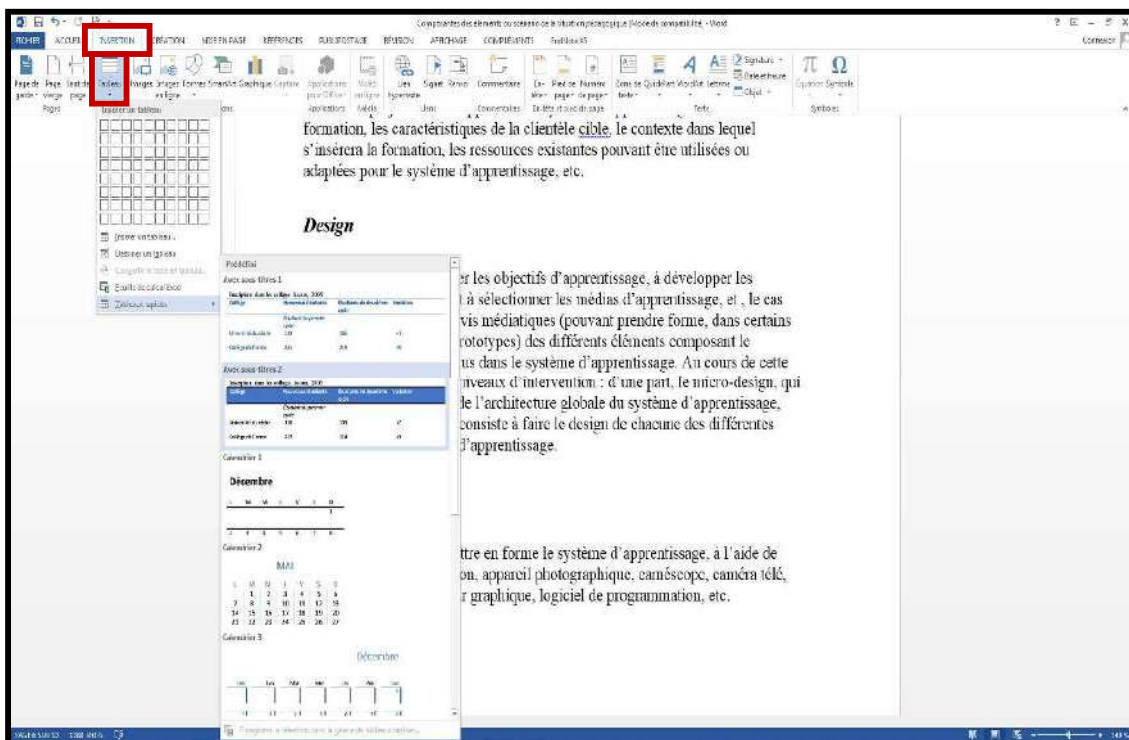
Composantes des éléments du scénario de la situation pédagogique [Mode de compatibilité] - Word

FICHIER ACCUEIL INSERTION CRÉATION MISE EN PAGE RÉFÉRENCES PUBLIPOSTAGE RÉVISION AFFICHAGE COMPLÉMENTS Fnd.Nor.33

Connexion

Page de garde Page vierge Saut de page Tableau Images Images en ligne Formes SmartArt Graphique Capture Applications pour Office Vidéo en ligne Lien hypertexte Signet Renvoi Commentaire En-tête Pied de page Numéro de page Zone de texte QuickPart WordArt Lettrine Signature Date et heure Objet Équation Symbole

Pages Tableaux Applications Média Liens Commentaires En-tête et pied de page Texte Symboles

Insérer un tableau

Insérer un tableau...
Dessiner un tableau
Convertir le texte en tableau...
Feuille de calcul Excel
Tableaux rapides

Prédéfini
Avec sous-titres 1
Inscriptions dans les collèges locaux, 2005
Collège | Nouveaux étudiants | Étudiants de deuxième cycle | Variation
Étudiants de premier cycle
Université du cèdre | 110 | 103 | +7
Collège d'Orme | 223 | 214 | +9

Avec sous-titres 2
Inscriptions dans les collèges locaux, 2005
Collège | Nouveaux étudiants | Étudiants de deuxième cycle | Variation
Étudiants de premier cycle
Université du cèdre | 110 | 103 | +7
Collège d'Orme | 223 | 214 | +9

Calendrier 1
Décembre
L M M J V S D

Calendrier 2
MAI
L M M J V S D
1 2 3 4 5 6
7 8 9 10 11 12 13
14 15 16 17 18 19 20
21 22 23 24 25 26 27

Calendrier 3
Décembre

Enregistrer la sélection dans la galerie de tableaux rapides...

formation, les caractéristiques de la clientèle cible, le contexte dans lequel s'insérera la formation, les ressources existantes pouvant être utilisées ou adaptées pour le système d'apprentissage, etc.

Design

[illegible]r les objectifs d'apprentissage, à développer les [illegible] à sélectionner les médias d'apprentissage, et , le cas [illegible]vis médiatiques (pouvant prendre forme, dans certains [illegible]rototypes) des différents éléments composant le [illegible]us dans le système d'apprentissage. Au cours de cette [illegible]niveaux d'intervention : d'une part, le micro-design, qui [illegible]de l'architecture globale du système d'apprentissage, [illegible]consiste à faire le design de chacune des différentes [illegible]d'apprentissage.

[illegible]ttre en forme le système d'apprentissage, à l'aide de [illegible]on, appareil photographique, caméscope, caméra télé, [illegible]r graphique, logiciel de programmation, etc.

PAGE 6 SUR 13 1288 MOTS